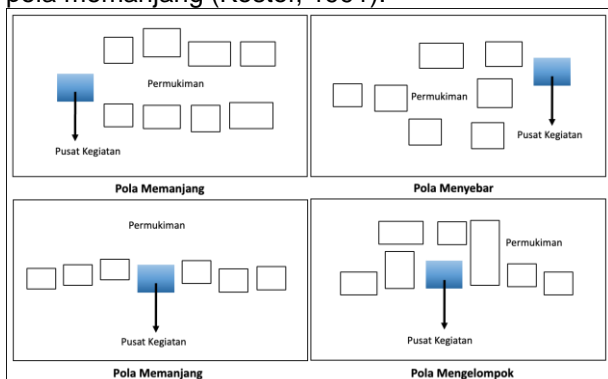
pola memanjang (Koster, 1991).

Permukiman

Pusat Kegiatan

Pola Memanjang

Permukiman

Pusat Kegiatan

Pola Menyebar

Permukiman

Pusat Kegiatan

Pola Memanjang

Permukiman

Pusat Kegiatan

Pola Mengelompok